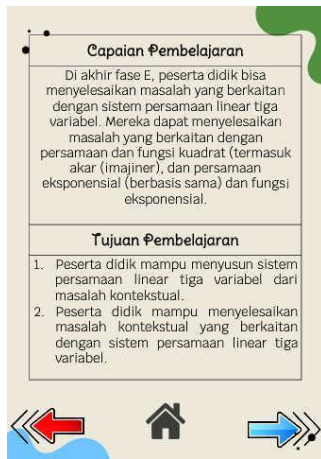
Capaian Pembelajaran

Di akhir fase E, peserta didik bisa menyelesaikan masalah yang berkaitan dengan sistem persamaan linear tiga variabel. Mereka dapat menyelesaikan masalah yang berkaitan dengan persamaan dan fungsi kuadrat (termasuk akar (imajiner), dan persamaan eksponensial (berbasis sama) dan fungsi eksponensial.

Tujuan Pembelajaran

1. Peserta didik mampu menyusun sistem persamaan linear tiga variabel dari masalah kontekstual.
2. Peserta didik mampu menyelesaikan masalah kontekstual yang berkaitan dengan sistem persamaan linear tiga variabel.